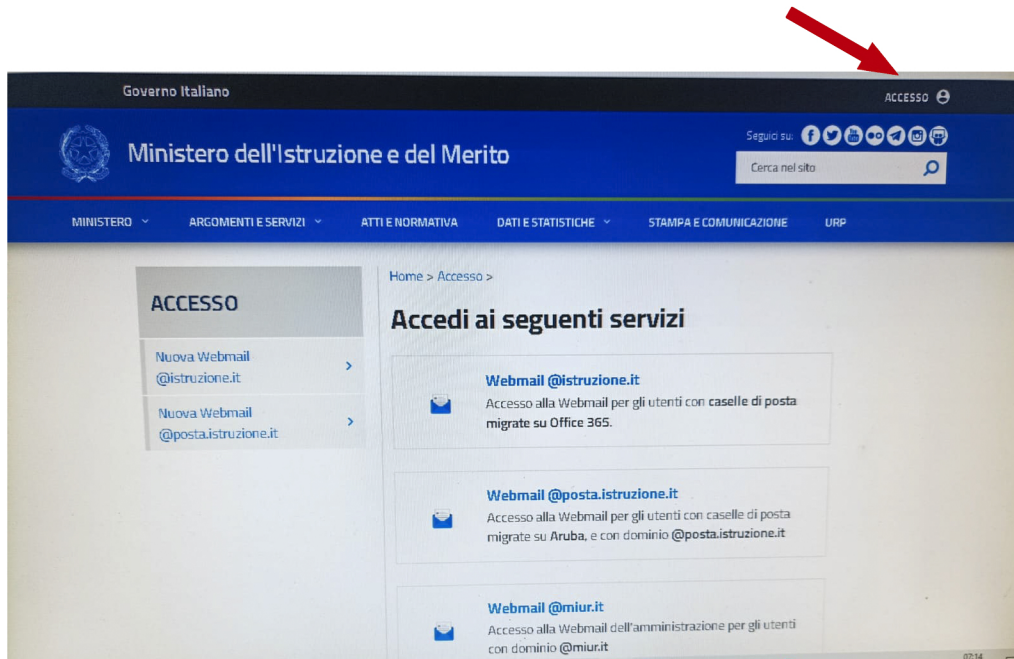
Governo Italiano

ACCESSO

Ministero dell'Istruzione e del Merito

Seguici su:

Cerca nel sito

MINISTERO ARGOMENTI E SERVIZI ATTI E NORMATIVA DATI E STATISTICHE STAMPA E COMUNICAZIONE URP

ACCESSO

Nuova Webmail @istruzione.it

Nuova Webmail @posta.istruzione.it

Home > Accesso >

Accedi ai seguenti servizi

Webmail @istruzione.it

Accesso alla Webmail per gli utenti con caselle di posta migrate su Office 365.

Webmail @posta.istruzione.it

Accesso alla Webmail per gli utenti con caselle di posta migrate su Aruba, e con dominio @posta.istruzione.it

Webmail @miur.it

Accesso alla Webmail dell'amministrazione per gli utenti con dominio @miur.it